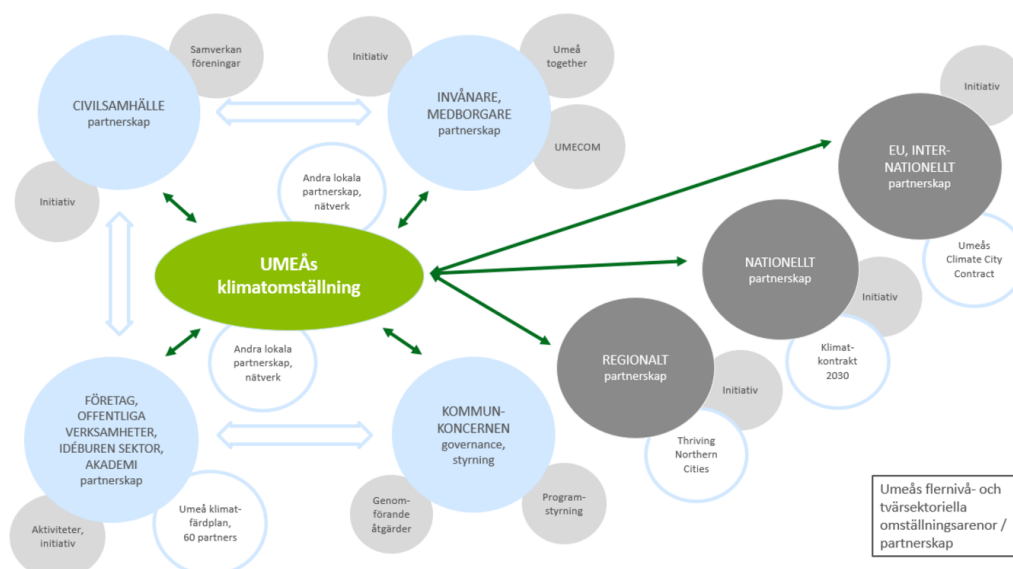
Samverkan föreningar

CIVILSAMHÄLLE partnerskap

Initiativ

Initiativ

Umeå together

INVÅNARE, MEDBORGARE partnerskap

UMECOM

Initiativ

EU, INTERNATIONELLT partnerskap

Umeås Climate City Contract

Andra lokala partnerskap, nätverk

UMEÅs klimatomställning

NATIONELLT partnerskap

Initiativ

Klimatkontrakt 2030

Andra lokala partnerskap, nätverk

REGIONALT partnerskap

Initiativ

Thriving Northern Cities

FÖRETAG, OFFENTLIGA VERKSAMHETER, IDÉBUREN SEKTOR, AKADEMI partnerskap

KOMMUNKONCERNEN governance, styrning

Umeå klimatfärdplan, 60 partners

Aktiviteter, initiativ

Genomförande åtgärder

Programstyrning

Umeås flernivå- och tvärsektoriella omställningsarenor / partnerskap